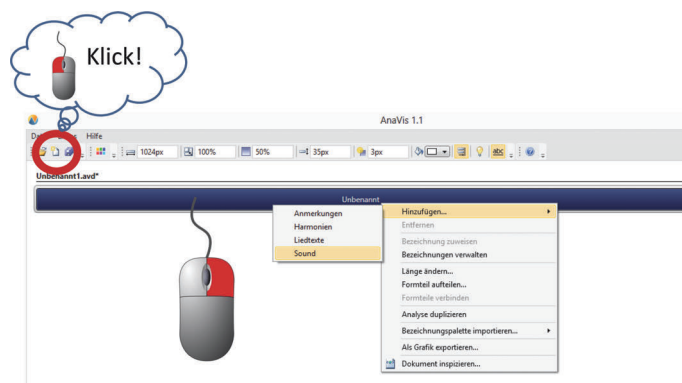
Klick!

AnaVis 1.1

D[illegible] Hilfe

1024px 100% 50% 35px 3px

Unbenannt1.avd*

Unbenannt

Anmerkungen
Harmonien
Liedtexte
Sound

Hinzufügen...
Entfernen
Bezeichnung zuweisen
Bezeichnungen verwalten
Länge ändern...
Formteil aufteilen...
Formteile verbinden
Analyse duplizieren
Bezeichnungspalette importieren...
Als Grafik exportieren...
Dokument inspizieren...